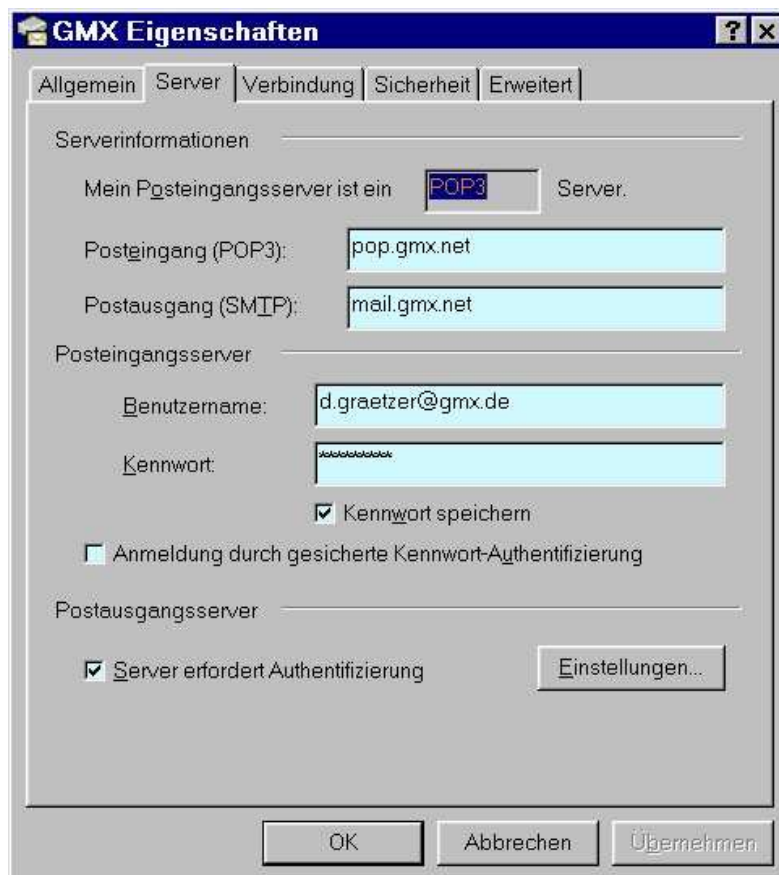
GMX Eigenschaften

? ×

Allgemein | Server | Verbindung | Sicherheit | Erweitert

Serverinformationen

Mein Posteingangsserver ist ein POP3 Server.

Posteingang (POP3): pop.gmx.net

Postausgang (SMTP): mail.gmx.net

Posteingangsserver

Benutzername: d.graetzer@gmx.de

Kennwort: *********

☑ Kennwort speichern

☐ Anmeldung durch gesicherte Kennwort-Authentifizierung

Postausgangsserver

☑ Server erfordert Authentifizierung

Einstellungen...

OK | Abbrechen | Übernehmen